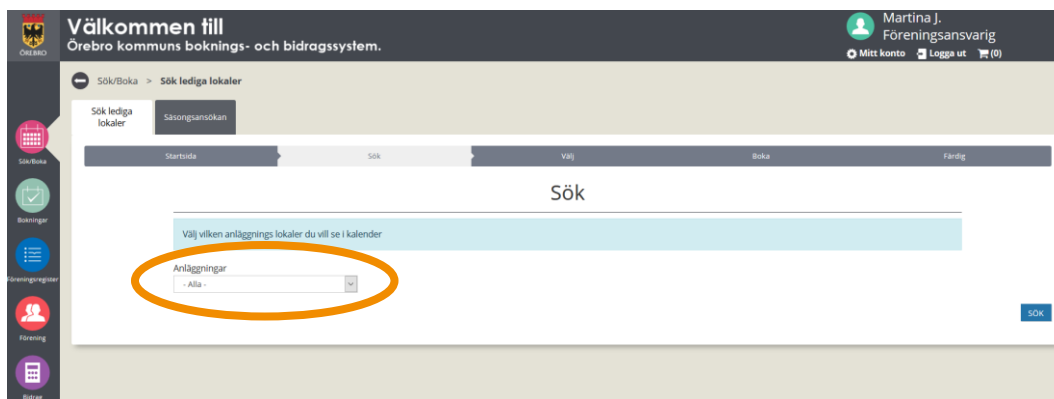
ÖREBRO

Välkommen till
Örebro kommuns boknings- och bidragssystem.

Martina J.
Föreningsansvarig
Mitt konto Logga ut (0)

Sök/Boka > Sök lediga lokaler

Sök lediga lokaler
Säsongsansökan

Startsida
Sök
Välj
Boka
Färdig

Sök

Välj vilken anläggnings lokaler du vill se i kalender

Anläggningar
- Alla -

SÖK

Sök/Boka
Bokningar
Föreningsregister
Förening
Bidrag